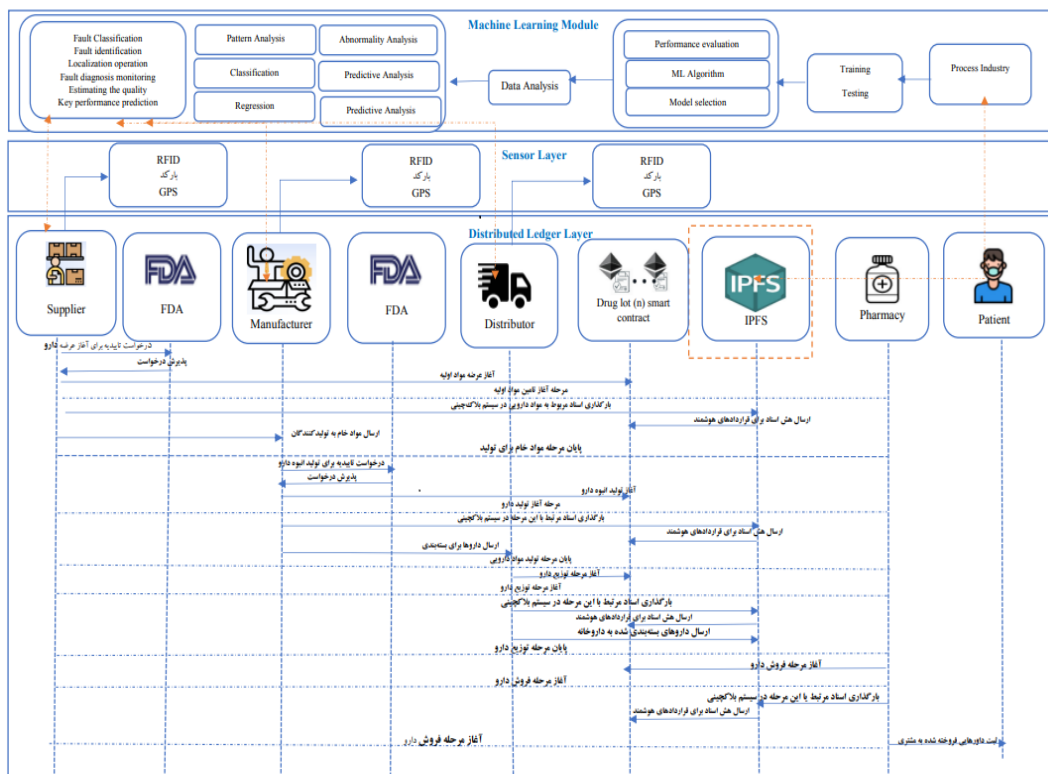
Machine Learning Module

Fault Classification
Fault identification
Localization operation
Fault diagnosis monitoring
Estimating the quality
Key performance prediction

Pattern Analysis
Abnormality Analysis
Classification
Predictive Analysis
Regression
Predictive Analysis

Data Analysis

Performance evaluation
ML Algorithm
Model selection

Training
Testing

Process Industry

Sensor Layer

RFID
بارکد
GPS

RFID
بارکد
GPS

RFID
بارکد
GPS

Distributed Ledger Layer

Supplier
FDA
Manufacturer
FDA
Distributor
Drug lot (n) smart contract
IPFS
Pharmacy
Patient

درخواست تاییدیه برای آغاز عرضه دارو
پذیرش درخواست
آغاز عرضه مواد اولیه
مرحله آغاز تامین مواد اولیه
بارگذاری اسناد مربوط به مواد دارویی در سیستم بلاکچینی
ارسال هش اسناد برای قراردادهای هوشمند
ارسال مواد خام به تولیدکنندگان
پایان مرحله مواد خام برای تولید
درخواست تاییدیه برای تولید انبوه دارو
پذیرش درخواست
آغاز تولید انبوه دارو
مرحله آغاز تولید دارو
بارگذاری اسناد مرتبط با این مرحله در سیستم بلاکچینی
ارسال هش اسناد برای قراردادهای هوشمند
ارسال داروها برای بسته‌بندی
پایان مرحله تولید مواد دارویی
آغاز مرحله توزیع دارو
آغاز مرحله توزیع دارو
بارگذاری اسناد مرتبط با این مرحله در سیستم بلاکچینی
ارسال هش اسناد برای قراردادهای هوشمند
ارسال داروهای بسته‌بندی شده به داروخانه
پایان مرحله توزیع دارو
آغاز مرحله فروش دارو
آغاز مرحله فروش دارو
بارگذاری اسناد مرتبط با این مرحله در سیستم بلاکچینی
ارسال هش اسناد برای قراردادهای هوشمند
آغاز مرحله فروش دارو
لیست داروهایی فروخته شده به مشتری